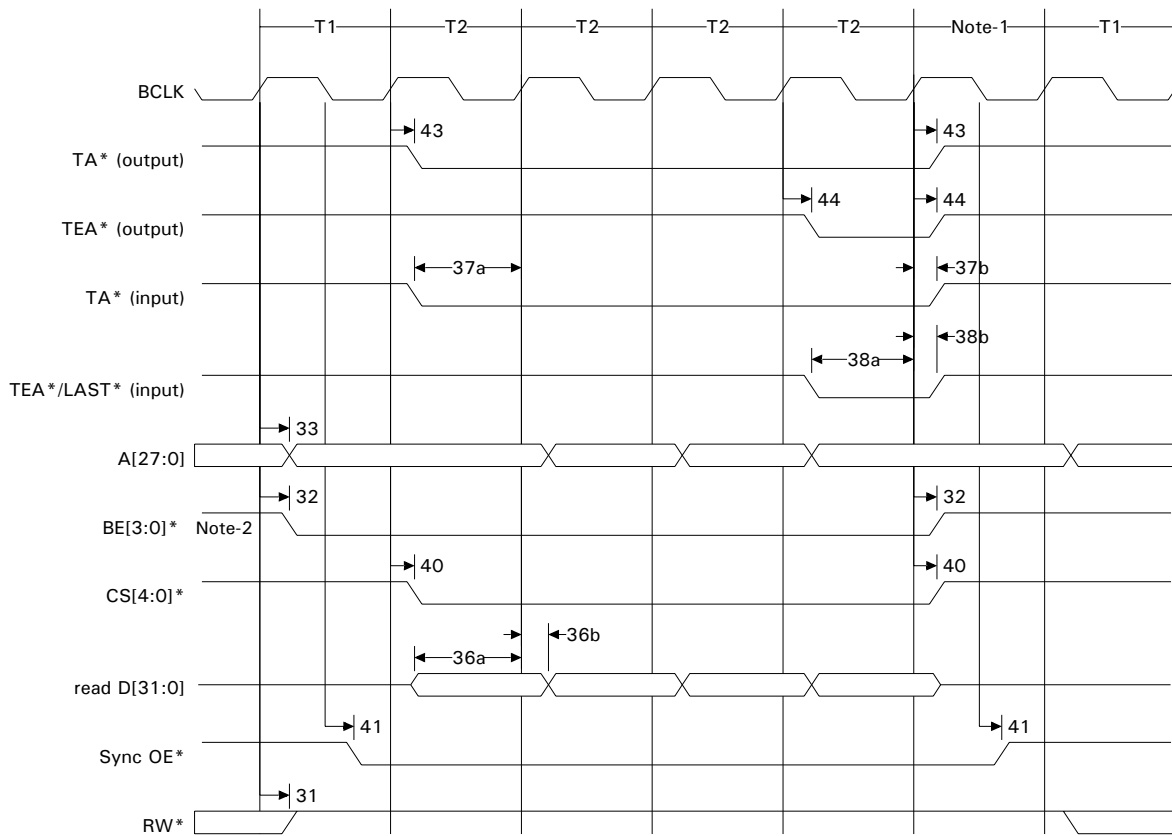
T1 T2 T2 T2 T2 Note-1 T1

BCLK

43

43

TA* (output)

44

44

TEA* (output)

37a

37b

TA* (input)

38b

38a

TEA*/LAST* (input)

33

A[27:0]

32

32

BE[3:0]* Note-2

40

40

CS[4:0]*

36b

36a

read D[31:0]

41

41

Sync OE*

31

RW*